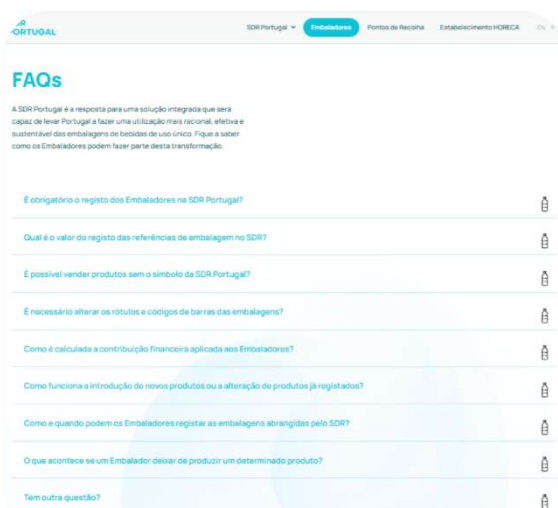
R PORTUGAL

SDR Portugal Embaladores Pontos de Recolha Estabelecimento HORECA EN

FAQs

A SDR Portugal é a resposta para uma solução integrada que será capaz de levar Portugal a fazer uma utilização mais racional, efetiva e sustentável das embalagens de bebidas de uso único. Fique a saber como os Embaladores podem fazer parte desta transformação.

É obrigatório o registo dos Embaladores na SDR Portugal?

Qual é o valor do registo das referências de embalagem no SDR?

É possível vender produtos sem o símbolo da SDR Portugal?

É necessário alterar os rótulos e códigos de barras das embalagens?

Como é calculada a contribuição financeira aplicada aos Embaladores?

Como funciona a introdução de novos produtos ou a alteração de produtos já registados?

Como e quando podem os Embaladores registar as embalagens abrangidas pelo SDR?

O que acontece se um Embalador deixar de produzir um determinado produto?

Tem outra questão?